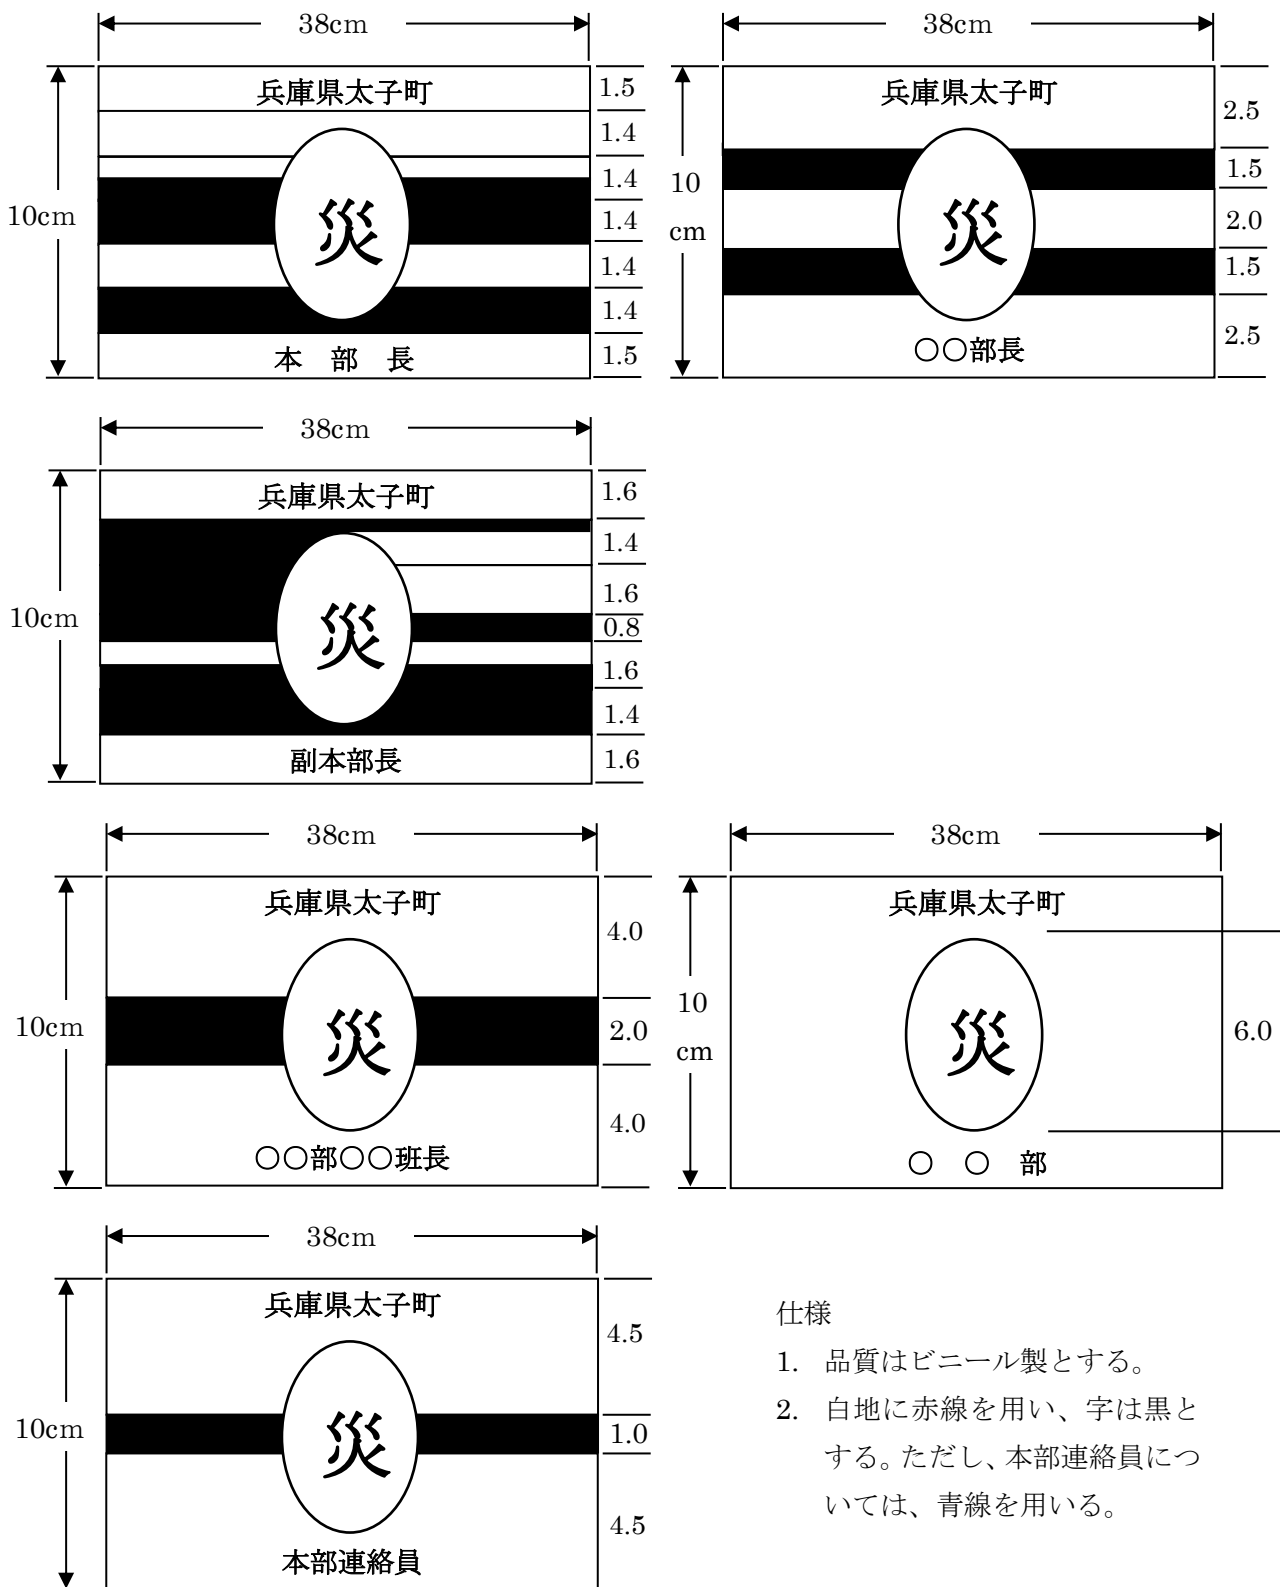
38cm

10cm

兵庫県太子町

災

本 部 長

1.5
1.4
1.4
1.4
1.4
1.4
1.5

38cm

10 cm

兵庫県太子町

災

○○部長

2.5
1.5
2.0
1.5
2.5

38cm

10cm

兵庫県太子町

災

副本部長

1.6
1.4
1.6
0.8
1.6
1.4
1.6

38cm

10cm

兵庫県太子町

災

○○部○○班長

4.0
2.0
4.0

38cm

10 cm

兵庫県太子町

災

○ ○ 部

6.0

38cm

10cm

兵庫県太子町

災

本部連絡員

4.5
1.0
4.5

仕様

1. 品質はビニール製とする。

2. 白地に赤線を用い、字は黒とする。ただし、本部連絡員については、青線を用いる。